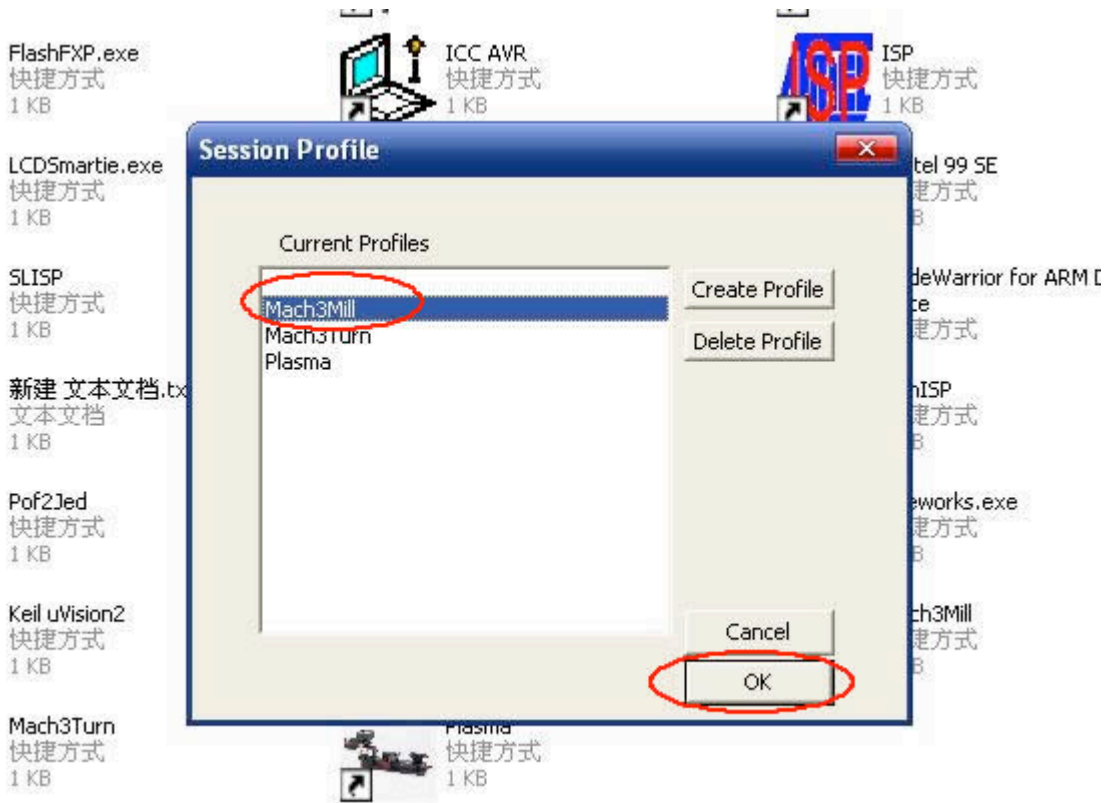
FlashFXP.exe
快捷方式
1 KB

ICC AVR
快捷方式
1 KB

ISP
快捷方式
1 KB

Session Profile

Current Profiles

Mach3Mill
Mach3Turn
Plasma

Create Profile

Delete Profile

Cancel

OK

LCDSmartie.exe
快捷方式
1 KB

SLISP
快捷方式
1 KB

新建 文本文档.tx
文本文档
1 KB

Pof2Jed
快捷方式
1 KB

Keil uVision2
快捷方式
1 KB

Mach3Turn
快捷方式
1 KB

Plasma
快捷方式
1 KB

tel 99 SE
建方式
B

deWarrior for ARM D
te
建方式

hISP
建方式
B

eworks.exe
建方式
B

ch3Mill
建方式
B